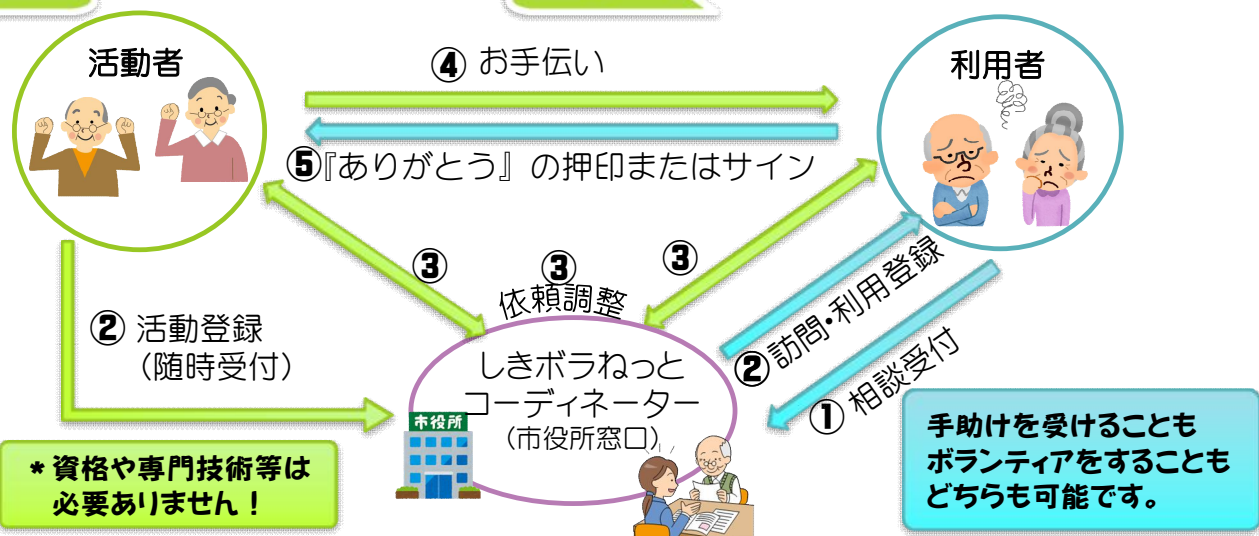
活動者

④ お手伝い

利用者

⑤『ありがとう』の押印またはサイン

③

③

③

依頼調整

② 活動登録
（随時受付）

しきボラねっと
コーディネーター
（市役所窓口）

市役所

② 訪問・利用登録

① 相談受付

＊資格や専門技術等は
必要ありません！

手助けを受けることも
ボランティアをすることも
どちらも可能です。